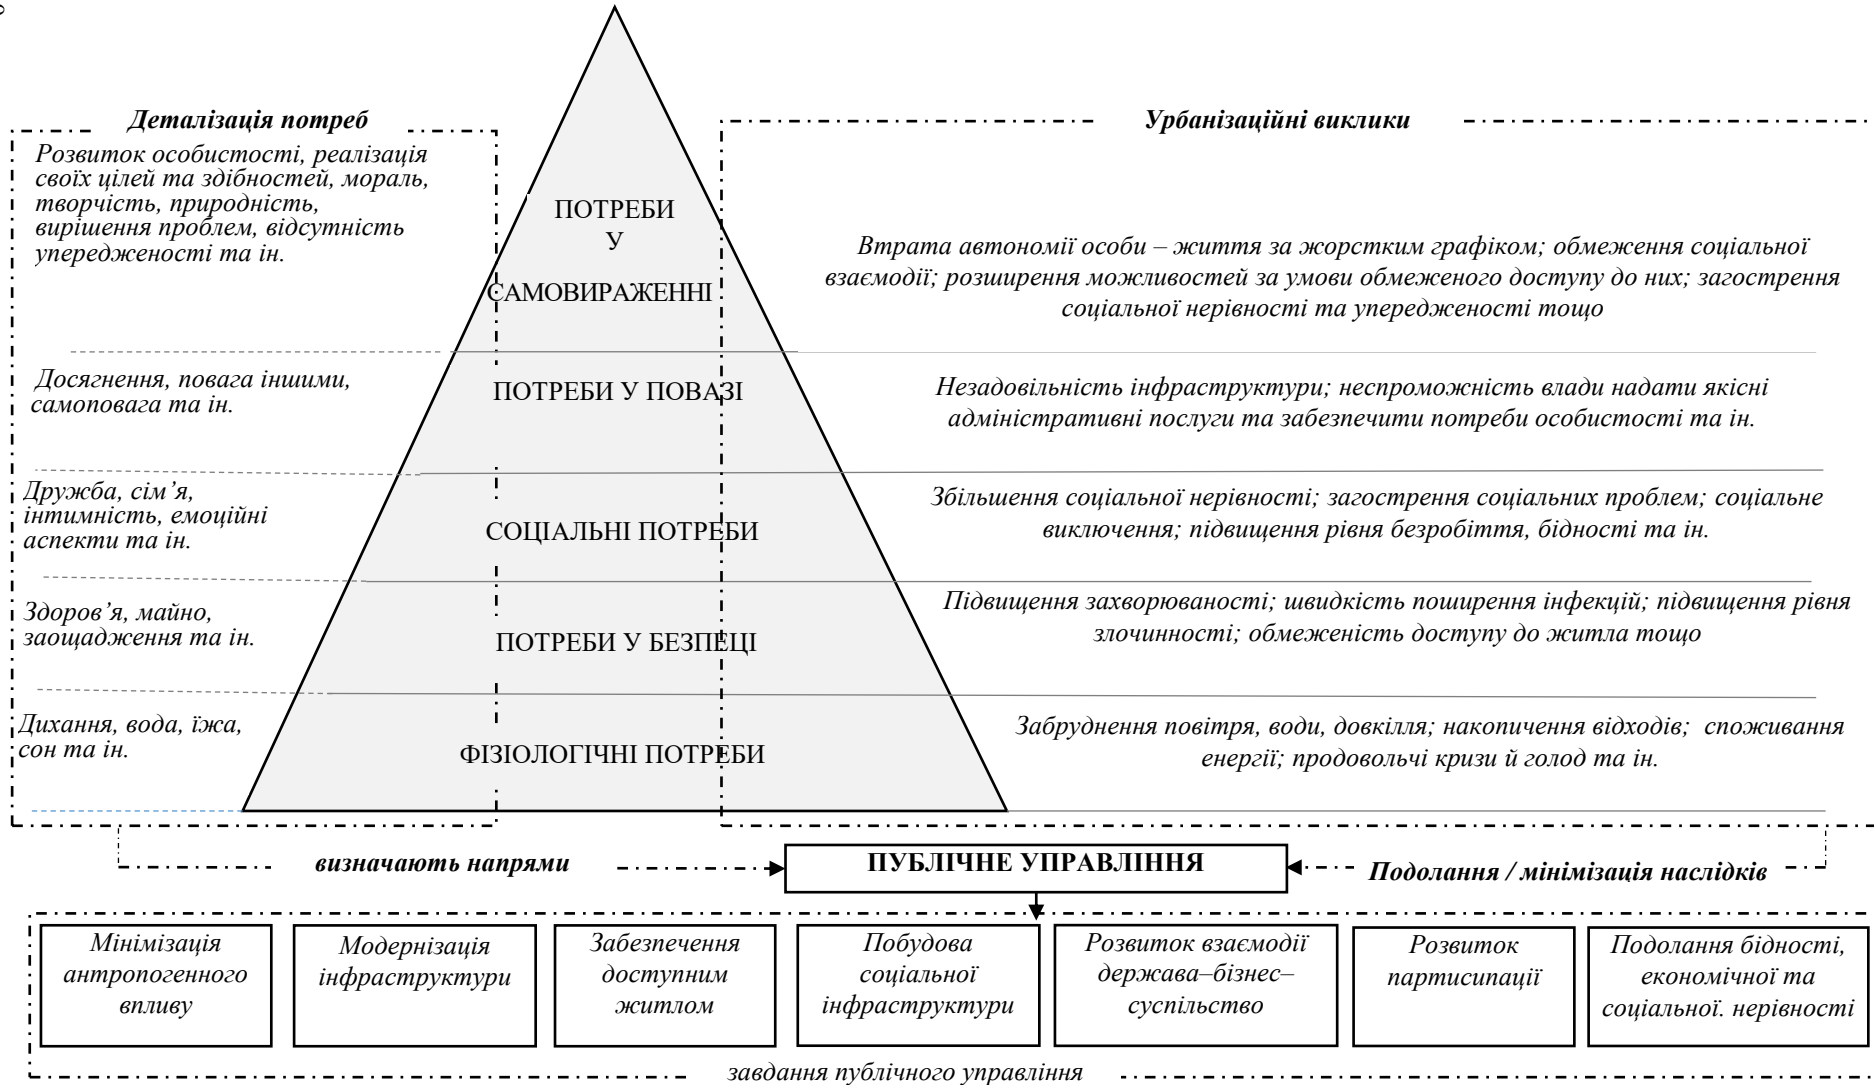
Деталізація потреб

Розвиток особистості, реалізація своїх цілей та здібностей, мораль, творчість, природність, вирішення проблем, відсутність упередженості та ін.

Досягнення, повага іншими, самоповага та ін.

Дружба, сім'я, інтимність, емоційні аспекти та ін.

Здоров'я, майно, заощадження та ін.

Дихання, вода, їжа, сон та ін.

ПОТРЕБИ У САМОВИРАЖЕННІ

ПОТРЕБИ У ПОВАЗІ

СОЦІАЛЬНІ ПОТРЕБИ

ПОТРЕБИ У БЕЗПЕЦІ

ФІЗІОЛОГІЧНІ ПОТРЕБИ

Урбанізаційні виклики

Втрата автономії особи – життя за жорстким графіком; обмеження соціальної взаємодії; розширення можливостей за умови обмеженого доступу до них; загострення соціальної нерівності та упередженості тощо

Незадовільність інфраструктури; неспроможність влади надати якісні адміністративні послуги та забезпечити потреби особистості та ін.

Збільшення соціальної нерівності; загострення соціальних проблем; соціальне виключення; підвищення рівня безробіття, бідності та ін.

Підвищення захворюваності; швидкість поширення інфекцій; підвищення рівня злочинності; обмеженість доступу до житла тощо

Забруднення повітря, води, довкілля; накопичення відходів; споживання енергії; продовольчі кризи й голод та ін.

визначають напрями

ПУБЛІЧНЕ УПРАВЛІННЯ

Подолання / мінімізація наслідків

Мінімізація антропогенного впливу

Модернізація інфраструктури

Забезпечення доступним житлом

Побудова соціальної інфраструктури

Розвиток взаємодії держава–бізнес–суспільство

Розвиток партисипації

Подолання бідності, економічної та соціальної. нерівності

завдання публічного управління